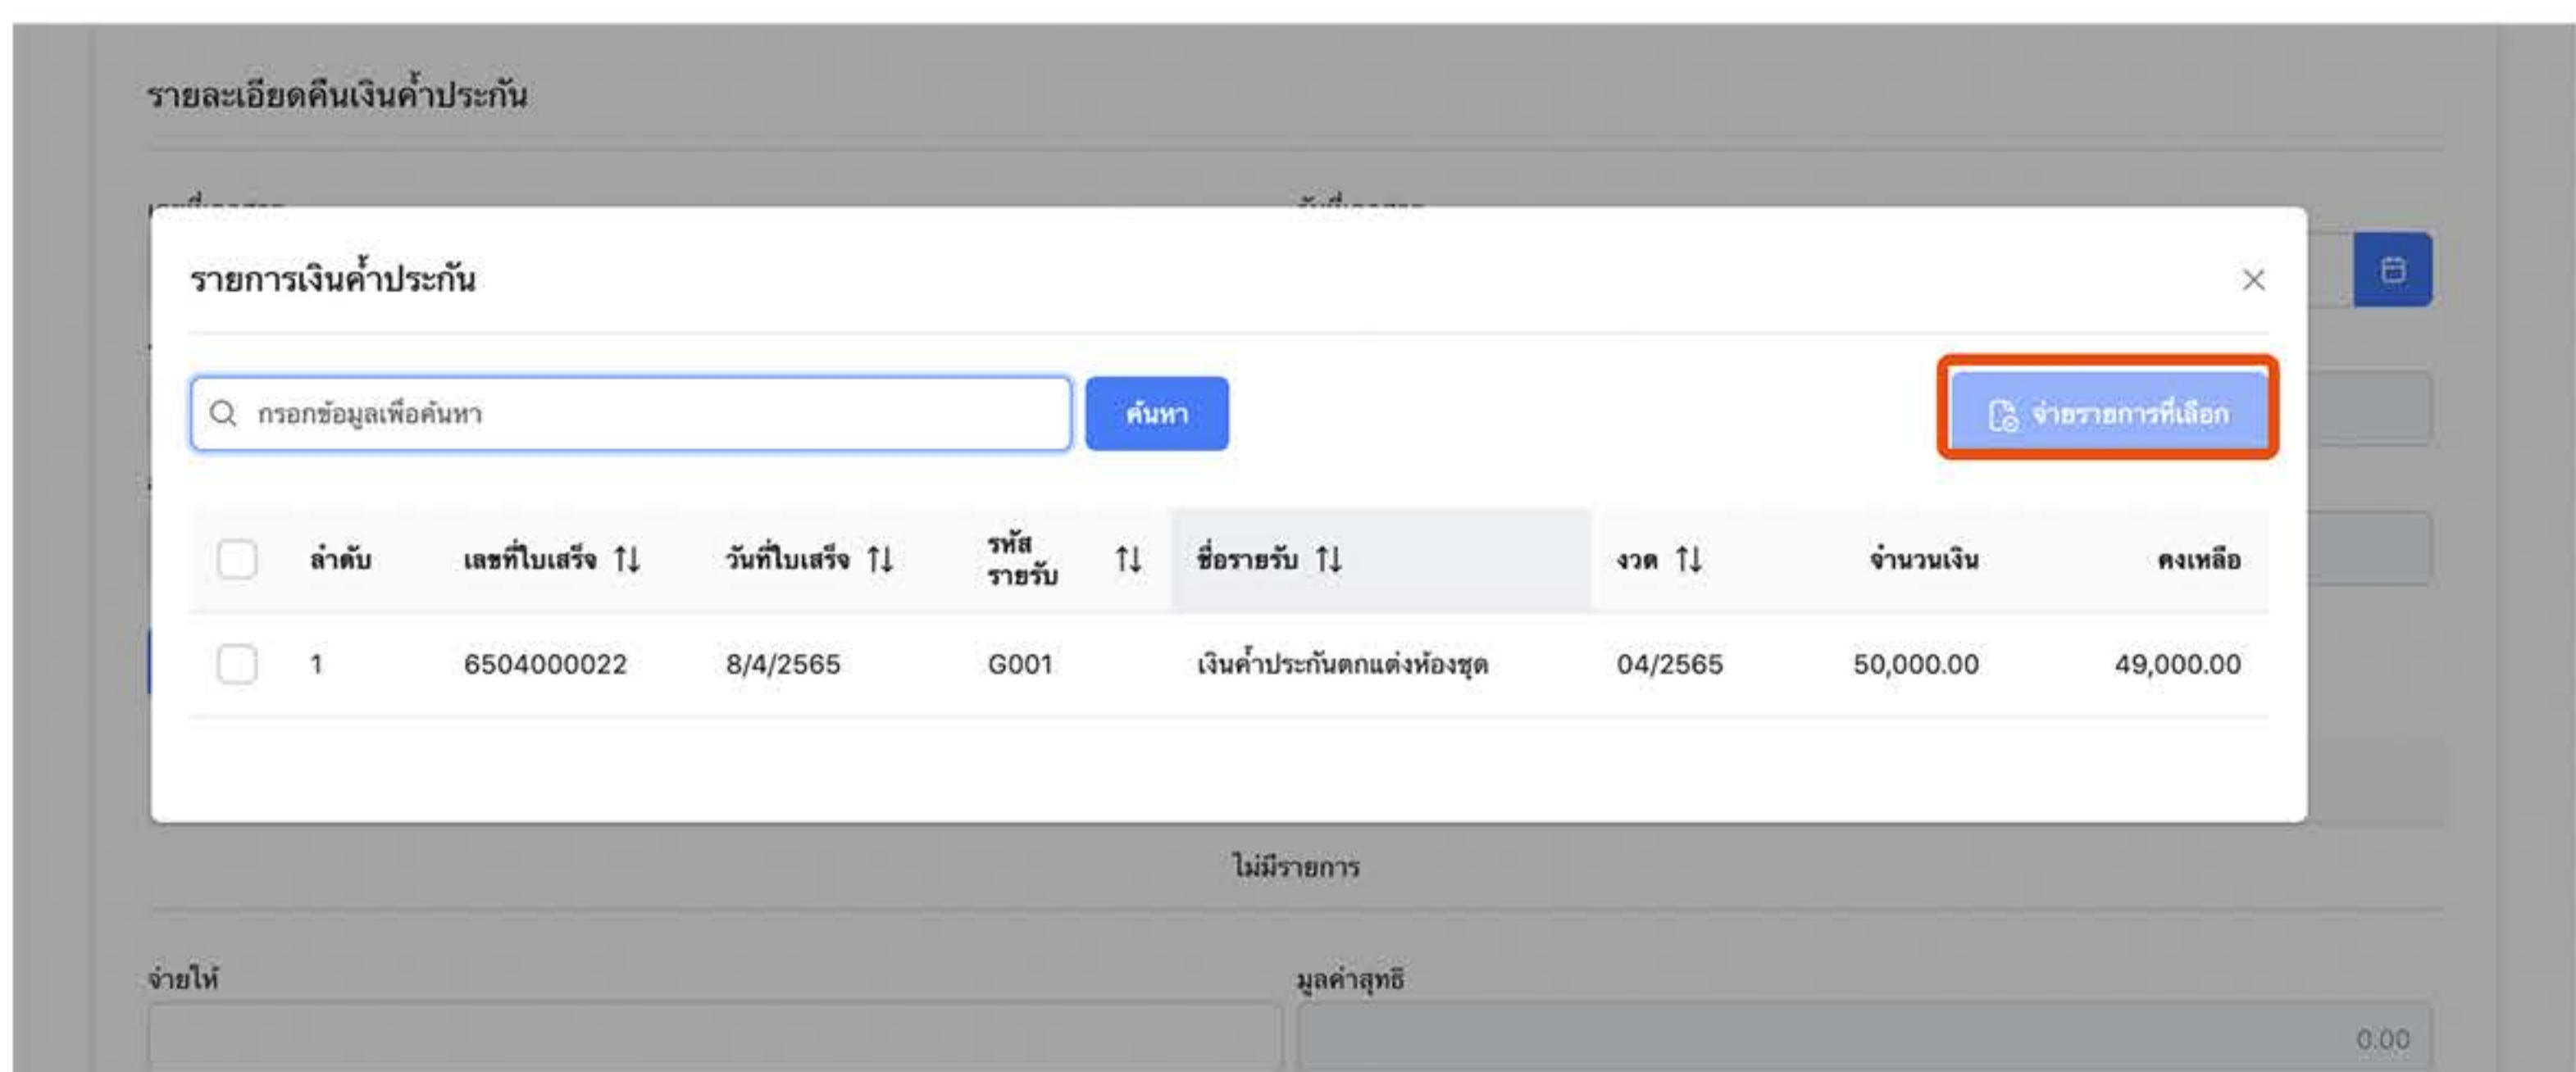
รายละเอียดคืนเงินค้ำประกัน

รายการเงินค้ำประกัน

×

กรอกข้อมูลเพื่อค้นหา

ค้นหา

จ่ายรายการที่เลือก

| | ลำดับ | เลขที่ใบเสร็จ ↑↓ | วันที่ใบเสร็จ ↑↓ | รหัสรายรับ ↑↓ | ชื่อรายรับ ↑↓ | งวด ↑↓ | จำนวนเงิน | คงเหลือ |
|---|---|---|---|---|---|---|---|---|
| | 1 | 6504000022 | 8/4/2565 | G001 | เงินค้ำประกันตกแต่งห้องชุด | 04/2565 | 50,000.00 | 49,000.00 |

ไม่มีรายการ

จ่ายให้

มูลค่าสุทธิ

0.00